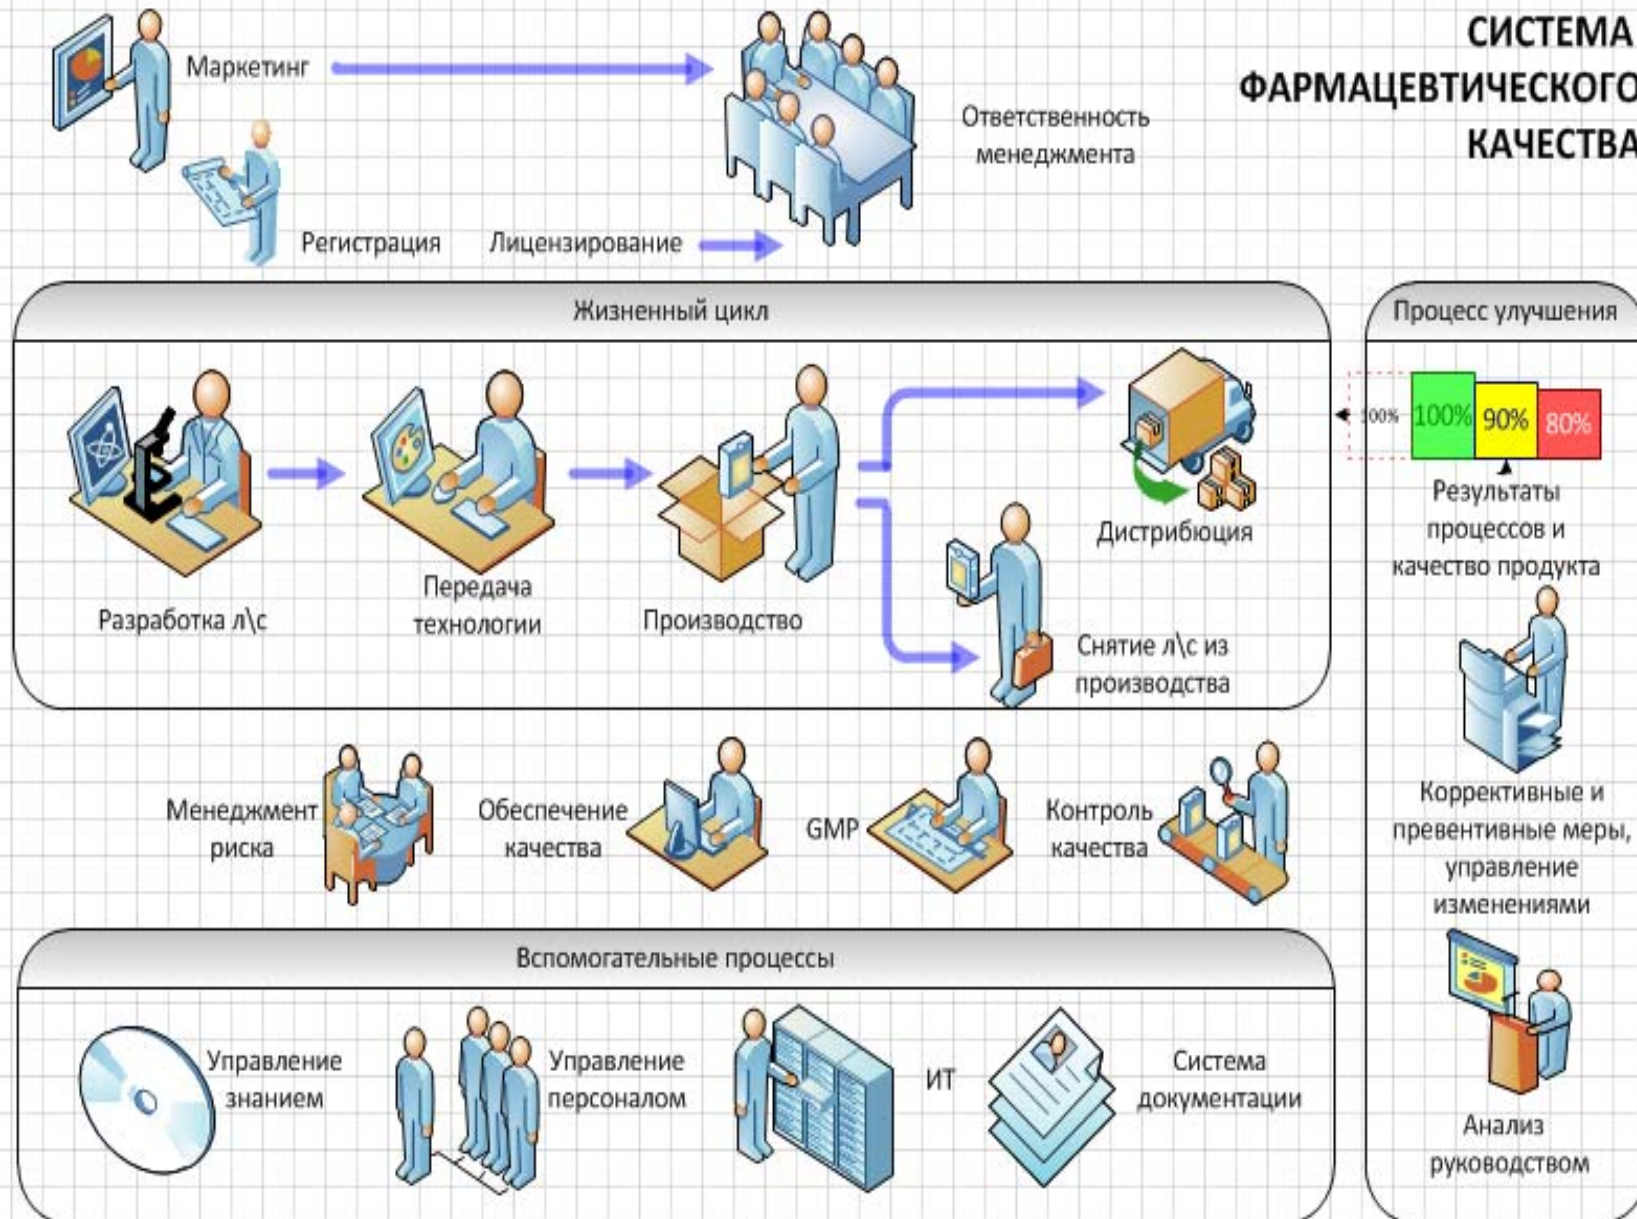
СИСТЕМА ФАРМАЦЕВТИЧЕСКОГО КАЧЕСТВА

Маркетинг

Ответственность менеджмента

Регистрация

Лицензирование

Жизненный цикл

Процесс улучшения

100%

100%

90%

80%

Результаты процессов и качество продукта

Разработка л\с

Передача технологии

Производство

Дистрибюция

Снятие л\с из производства

Коррективные и превентивные меры, управление изменениями

Менеджмент риска

Обеспечение качества

GMP

Контроль качества

Вспомогательные процессы

Управление знанием

Управление персоналом

ИТ

Система документации

Анализ руководством